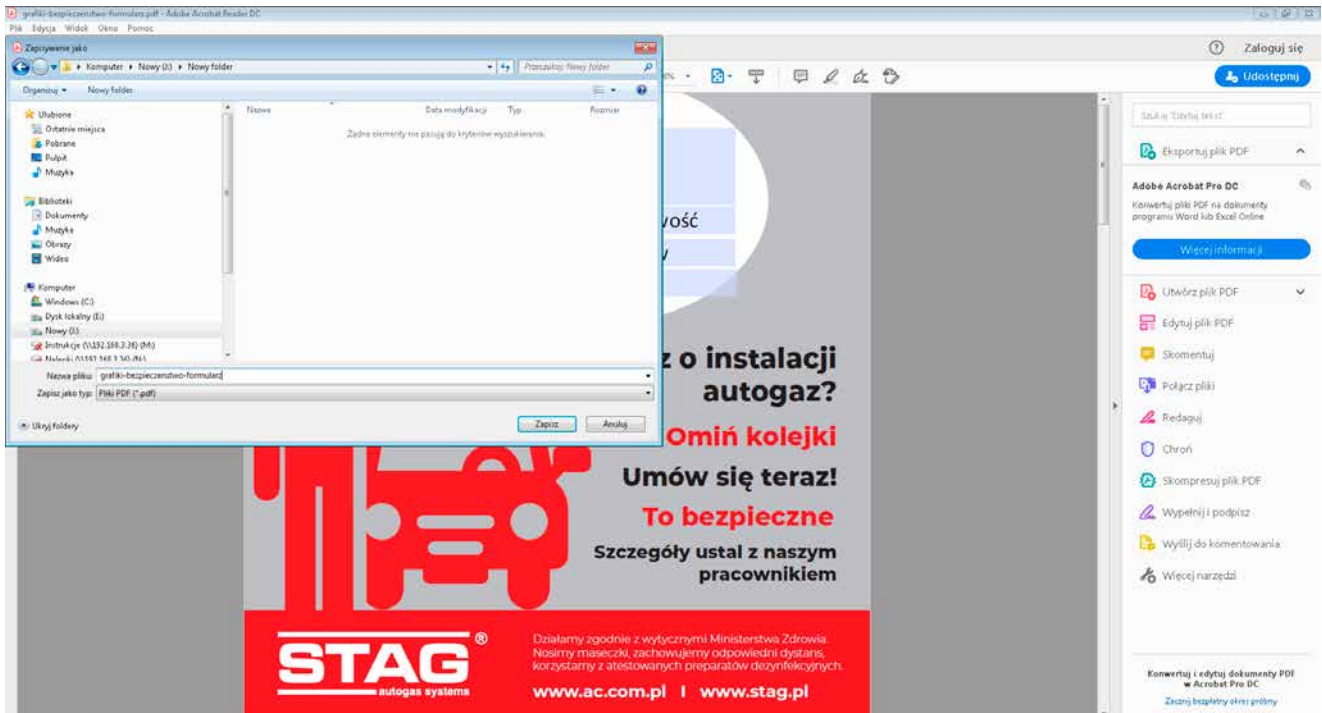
grafiki-bezpieczenstwo-formularz.pdf - Adobe Acrobat Reader DC
Plik Edycja Widok Okno Pomoc

Zapisywanie jako
Komputer ▸ Nowy (I:) ▸ Nowy folder
Przeszukaj: Nowy folder
Organizuj ▾ Nowy folder
Ulubione
Ostatnie miejsca
Pobrane
Pulpit
Muzyka
Biblioteki
Dokumenty
Muzyka
Obrazy
Wideo
Komputer
Windows (C:)
Dysk lokalny (E:)
Nowy (I:)
Instrukcje (\\192.168.3.38) (M:)
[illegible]
Nazwa Data modyfikacji Typ Rozmiar
Żadne elementy nie pasują do kryteriów wyszukiwania.
Nazwa pliku: grafiki-bezpieczenstwo-formularz
Zapisz jako typ: Pliki PDF (*.pdf)
Ukryj foldery
Zapisz Anuluj

Zaloguj się
Udostępnij

wość
v

z o instalacji autogaz?
Omiń kolejki
Umów się teraz!
To bezpieczne
Szczegóły ustal z naszym pracownikiem

STAG®
autogas systems

Działamy zgodnie z wytycznymi Ministerstwa Zdrowia. Nosimy maseczki, zachowujemy odpowiedni dystans, korzystamy z atestowanych preparatów dezynfekcyjnych.
www.ac.com.pl I www.stag.pl

Szukaj 'Edytuj tekst'
Eksportuj plik PDF
Adobe Acrobat Pro DC
Konwertuj pliki PDF na dokumenty programu Word lub Excel Online
Więcej informacji
Utwórz plik PDF
Edytuj plik PDF
Skomentuj
Połącz pliki
Redaguj
Chroń
Skompresuj plik PDF
Wypełnij i podpisz
Wyślij do komentowania
Więcej narzędzi
Konwertuj i edytuj dokumenty PDF w Acrobat Pro DC
Zacznij bezpłatny okres próbny